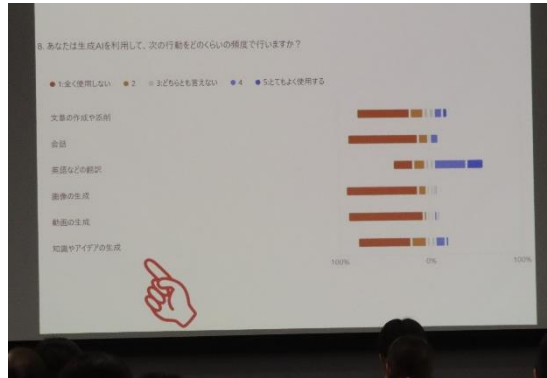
8. あなたは生成AIを利用して、次の行動をどのくらいの頻度で行いますか？

● 1:全く使用しない ● 2 ● 3:どちらとも言えない ● 4 ● 5:とてもよく使用する

文章の作成や添削

会話

英語などの翻訳

画像の生成

動画の生成

知識やアイデアの生成

100%

0%

100%